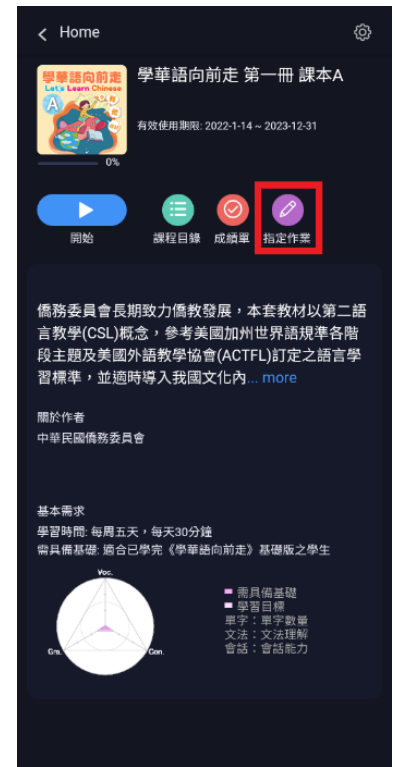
< Home

學華語向前走
Let's Learn Chinese
A

學華語向前走 第一冊 課本A

有效使用期限: 2022-1-14 ~ 2023-12-31

0%

開始　課程目錄　成績單　指定作業

僑務委員會長期致力僑教發展，本套教材以第二語言教學(CSL)概念，參考美國加州世界語規準各階段主題及美國外語教學協會(ACTFL)訂定之語言學習標準，並適時導入我國文化內... more

關於作者
中華民國僑務委員會

基本需求
學習時間: 每周五天，每天30分鐘
需具備基礎: 適合已學完《學華語向前走》基礎版之學生

Voc.
Gra.
Con.

需具備基礎
學習目標
單字：單字數量
文法：文法理解
會話：會話能力